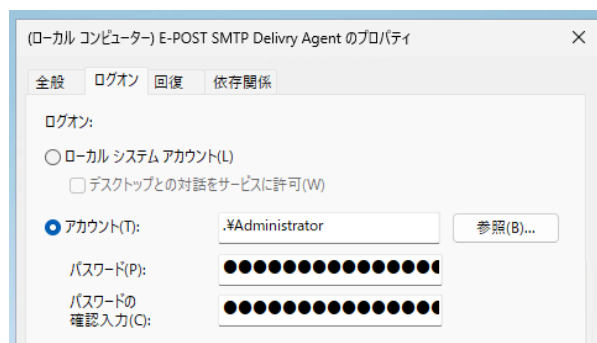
(ローカル コンピューター) E-POST SMTP Delivry Agent のプロパティ ×

全般 ログオン 回復 依存関係

ログオン:

ローカル システム アカウント(L)

デスクトップとの対話をサービスに許可(W)

アカウント(T): .¥Administrator 参照(B)...

パスワード(P): ●●●●●●●●●●●●●●●

パスワードの確認入力(C): ●●●●●●●●●●●●●●●